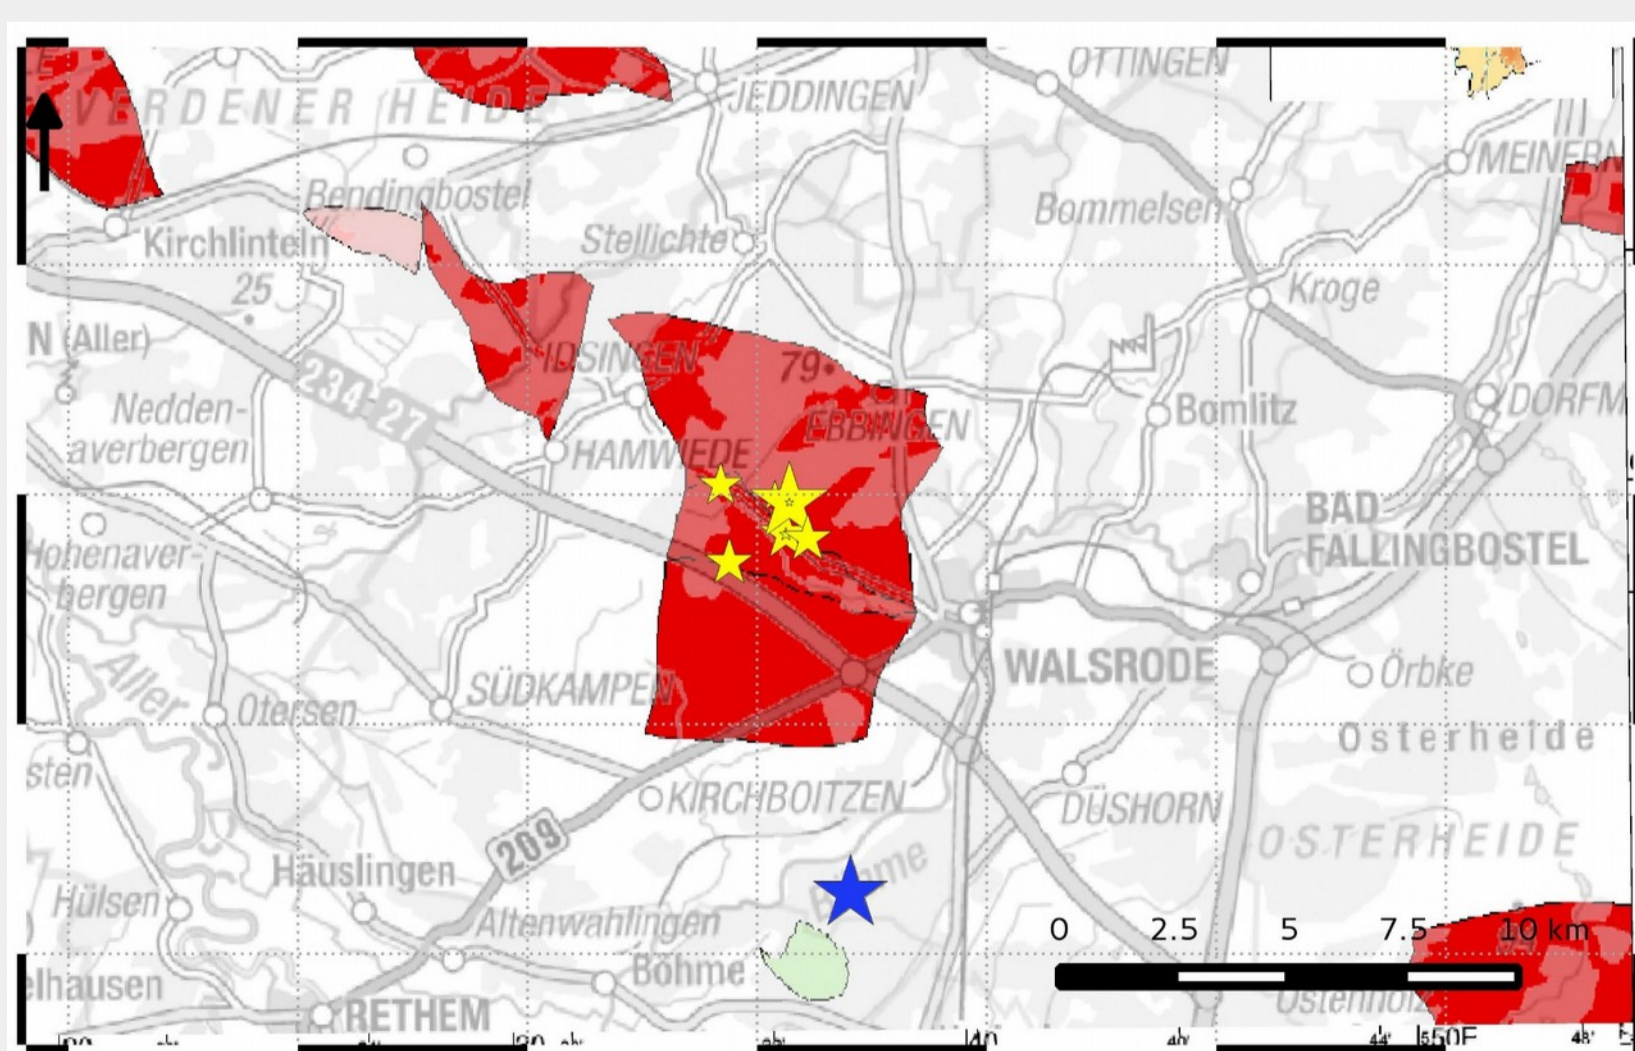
VERDENER HEIDE
JEDDINGEN
OTTINGEN
MEINERS
Bendingbostel
Kirchlinteln
Stellichte
Bommelsen
25
Kroge
N (Aller)
IDSINGEN
79
Nedden-averbergen
234 27
EBBINGEN
Bomlitz
DORFM
HAMWIEDE
BAD FALLINGBOSTEL
Hohenaver-bergen
WALSRODE
Örbke
Aller
Otersen
SÜDKAMPEN
Osterheide
sten
KIRCHBOITZEN
DÜSHORN
OSTERHEIDE
209
Häuslingen
Böhme
Hülsen
Altenwahlingen
Böhme
0 2.5 5 7.5 10 km
elhausen
RETHEM
Ostenholz
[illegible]